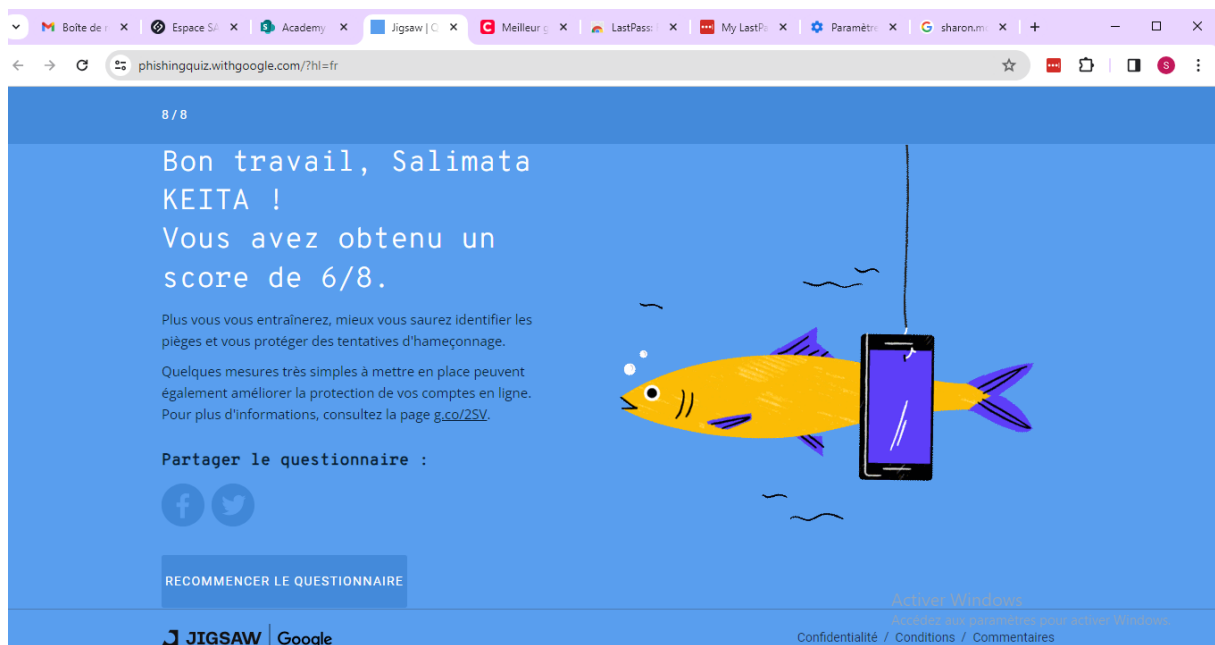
Boîte de r | Espace SA | Academy | Jigsaw | Q | Meilleur g | LastPass | My LastPa | Paramètre | sharon.m

phishingquiz.withgoogle.com/?hl=fr

S

8 / 8

Bon travail, Salimata KEITA !
Vous avez obtenu un score de 6/8.

Plus vous vous entraînerez, mieux vous saurez identifier les pièges et vous protéger des tentatives d'hameçonnage.

Quelques mesures très simples à mettre en place peuvent également améliorer la protection de vos comptes en ligne. Pour plus d'informations, consultez la page g.co/2SV.

Partager le questionnaire :

RECOMMENCER LE QUESTIONNAIRE

Activer Windows
Accédez aux paramètres pour activer Windows.

JIGSAW | Google

Confidentialité / Conditions / Commentaires